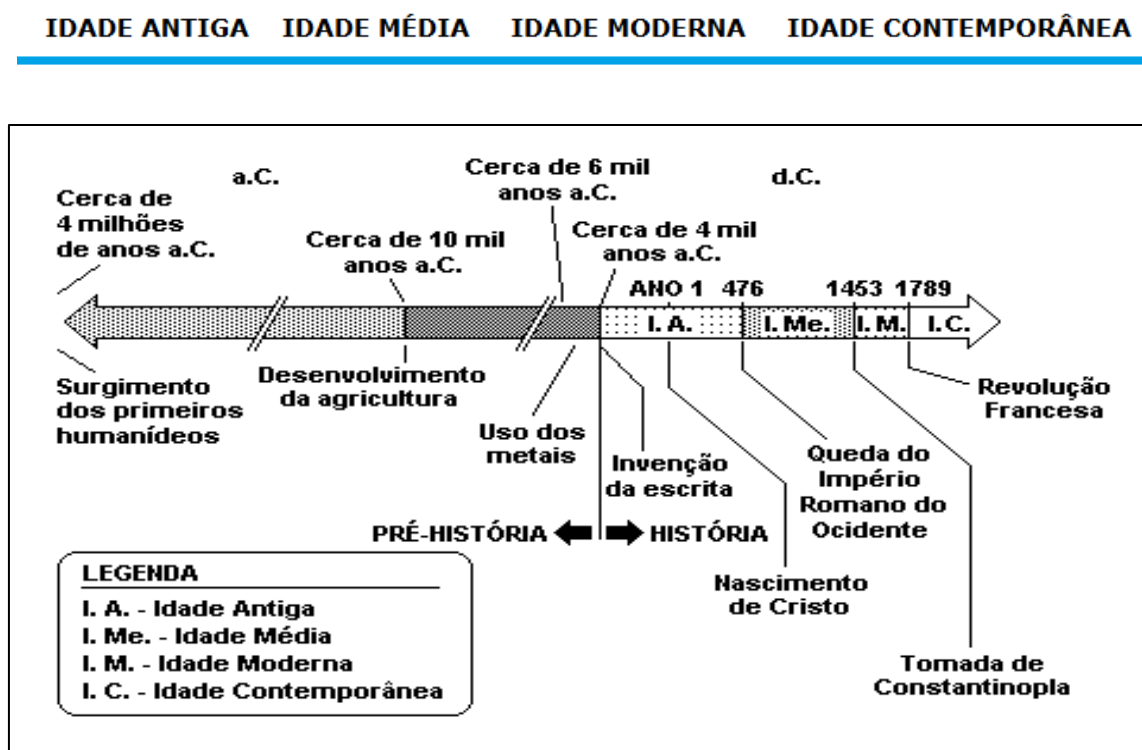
IDADE ANTIGA IDADE MÉDIA IDADE MODERNA IDADE CONTEMPORÂNEA

Cerca de 4 milhões de anos a.C.

a.C.

Cerca de 10 mil anos a.C.

Cerca de 6 mil anos a.C.

Cerca de 4 mil anos a.C.

d.C.

ANO 1 476 1453 1789

I. A. I. Me. I. M. I. C.

Surgimento dos primeiros humanídeos

Desenvolvimento da agricultura

Uso dos metais

Invenção da escrita

Nascimento de Cristo

Queda do Império Romano do Ocidente

Tomada de Constantinopla

Revolução Francesa

PRÉ-HISTÓRIA HISTÓRIA

LEGENDA
I. A. - Idade Antiga
I. Me. - Idade Média
I. M. - Idade Moderna
I. C. - Idade Contemporânea